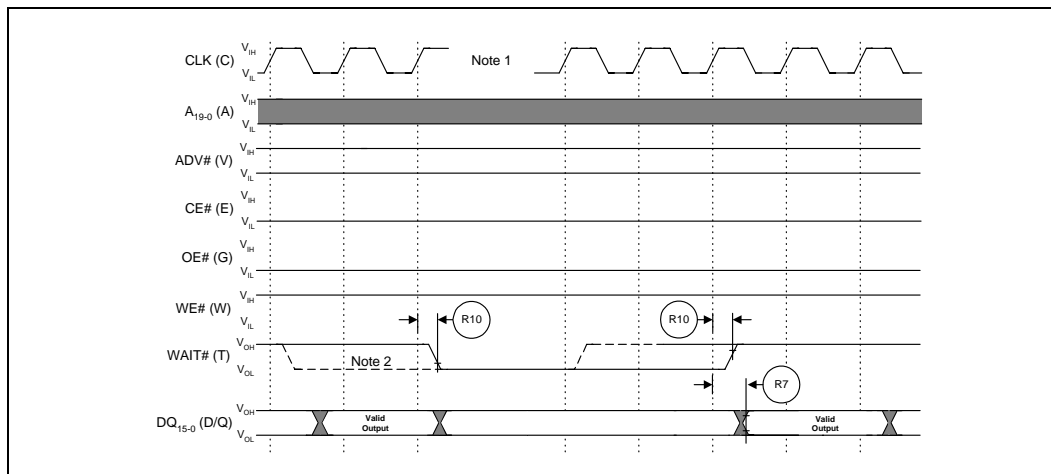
CLK (C) $V_{IH}$ $V_{IL}$ Note 1

$A_{19-0}$ (A) $V_{IH}$ $V_{IL}$

ADV# (V) $V_{IH}$ $V_{IL}$

CE# (E) $V_{IH}$ $V_{IL}$

OE# (G) $V_{IH}$ $V_{IL}$

WE# (W) $V_{IH}$ $V_{IL}$

R10 R10

WAIT# (T) $V_{OH}$ $V_{OL}$ Note 2

R7

$DQ_{15-0}$ (D/Q) $V_{OH}$ $V_{OL}$ Valid Output Valid Output